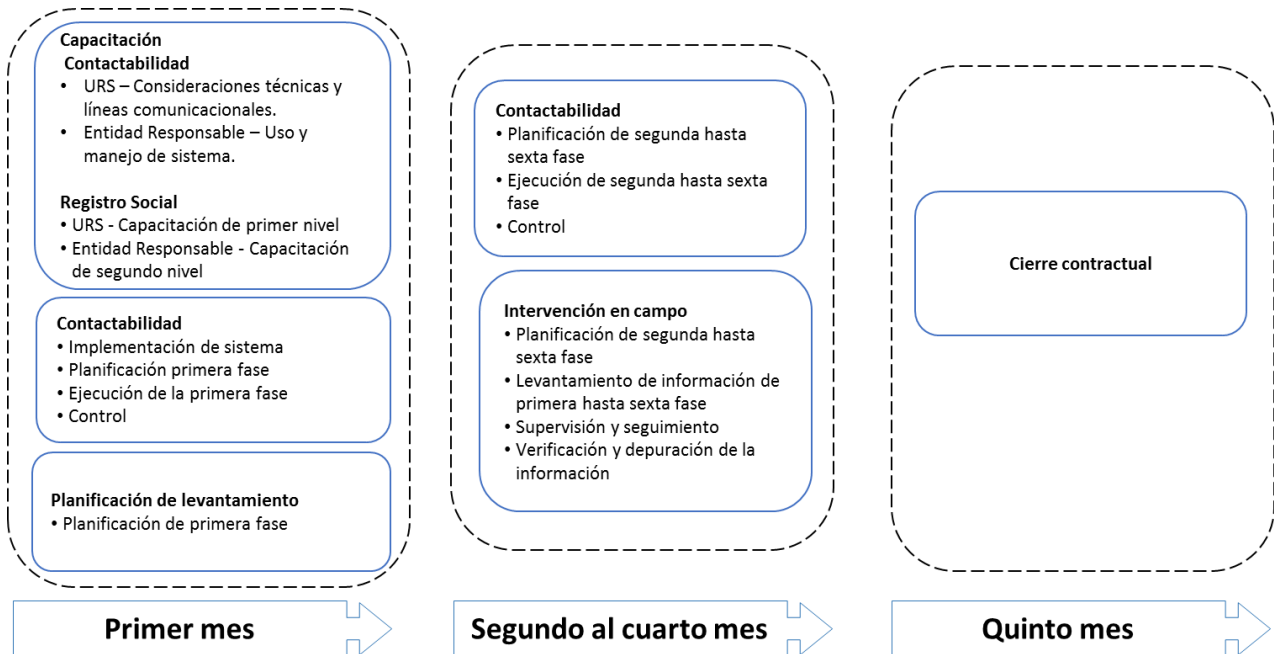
Capacitación
Contactabilidad
• URS – Consideraciones técnicas y líneas comunicacionales.
• Entidad Responsable – Uso y manejo de sistema.

Registro Social
• URS - Capacitación de primer nivel
• Entidad Responsable - Capacitación de segundo nivel

Contactabilidad
• Implementación de sistema
• Planificación primera fase
• Ejecución de la primera fase
• Control

Planificación de levantamiento
• Planificación de primera fase

Primer mes

Contactabilidad
• Planificación de segunda hasta sexta fase
• Ejecución de segunda hasta sexta fase
• Control

Intervención en campo
• Planificación de segunda hasta sexta fase
• Levantamiento de información de primera hasta sexta fase
• Supervisión y seguimiento
• Verificación y depuración de la información

Segundo al cuarto mes

Cierre contractual

Quinto mes